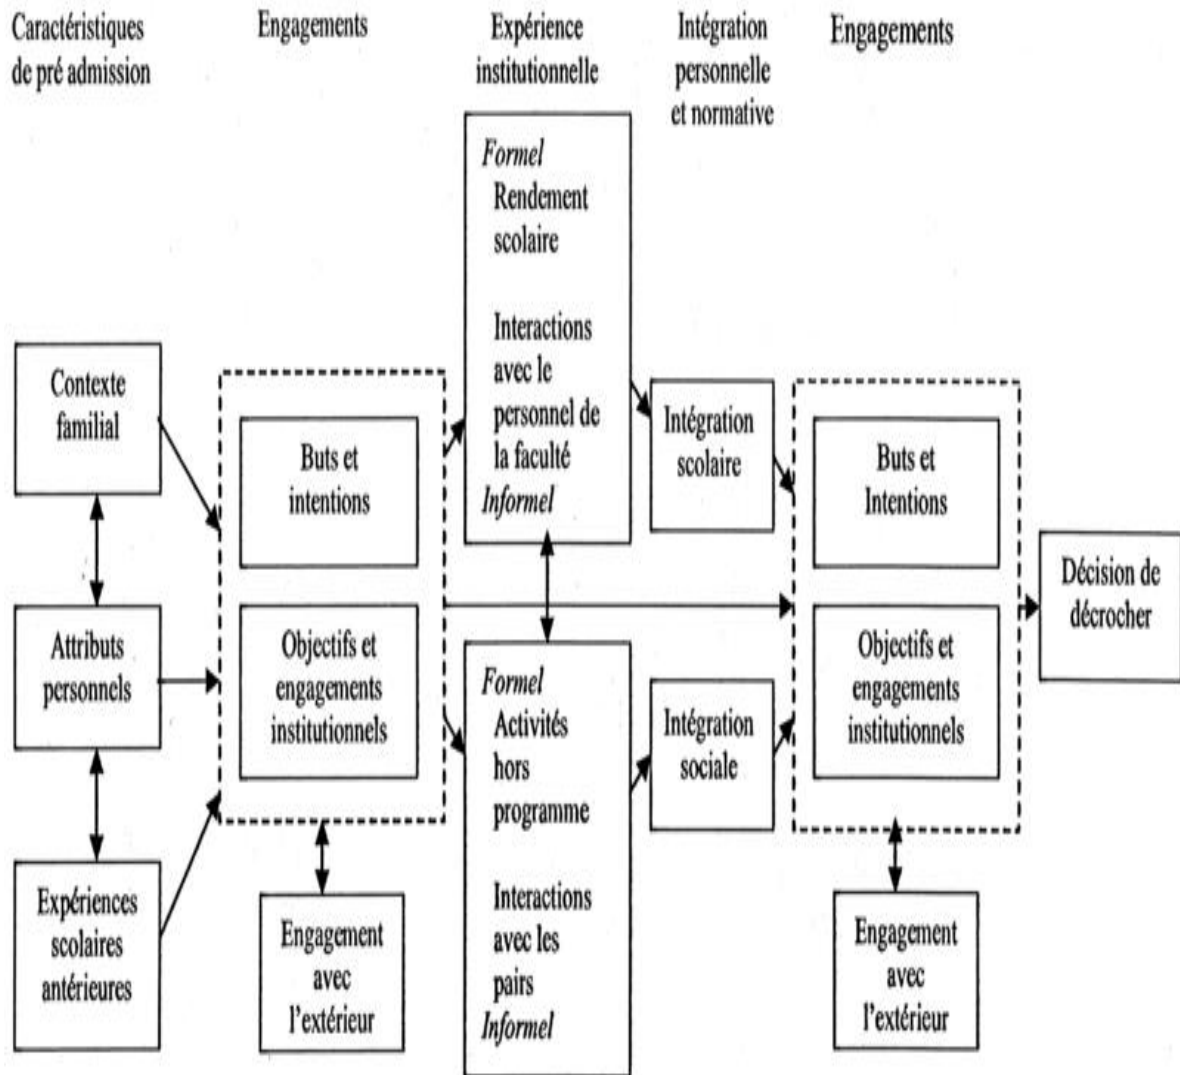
Caractéristiques de pré admission

Engagements

Expérience institutionnelle

Intégration personnelle et normative

Engagements

Contexte familial

Attributs personnels

Expériences scolaires antérieures

Buts et intentions

Objectifs et engagements institutionnels

Engagement avec l'extérieur

*Formel*
Rendement scolaire

Interactions avec le personnel de la faculté
*Informel*

*Formel*
Activités hors programme

Interactions avec les pairs
*Informel*

Intégration scolaire

Intégration sociale

Buts et Intentions

Objectifs et engagements institutionnels

Engagement avec l'extérieur

Décision de décrocher